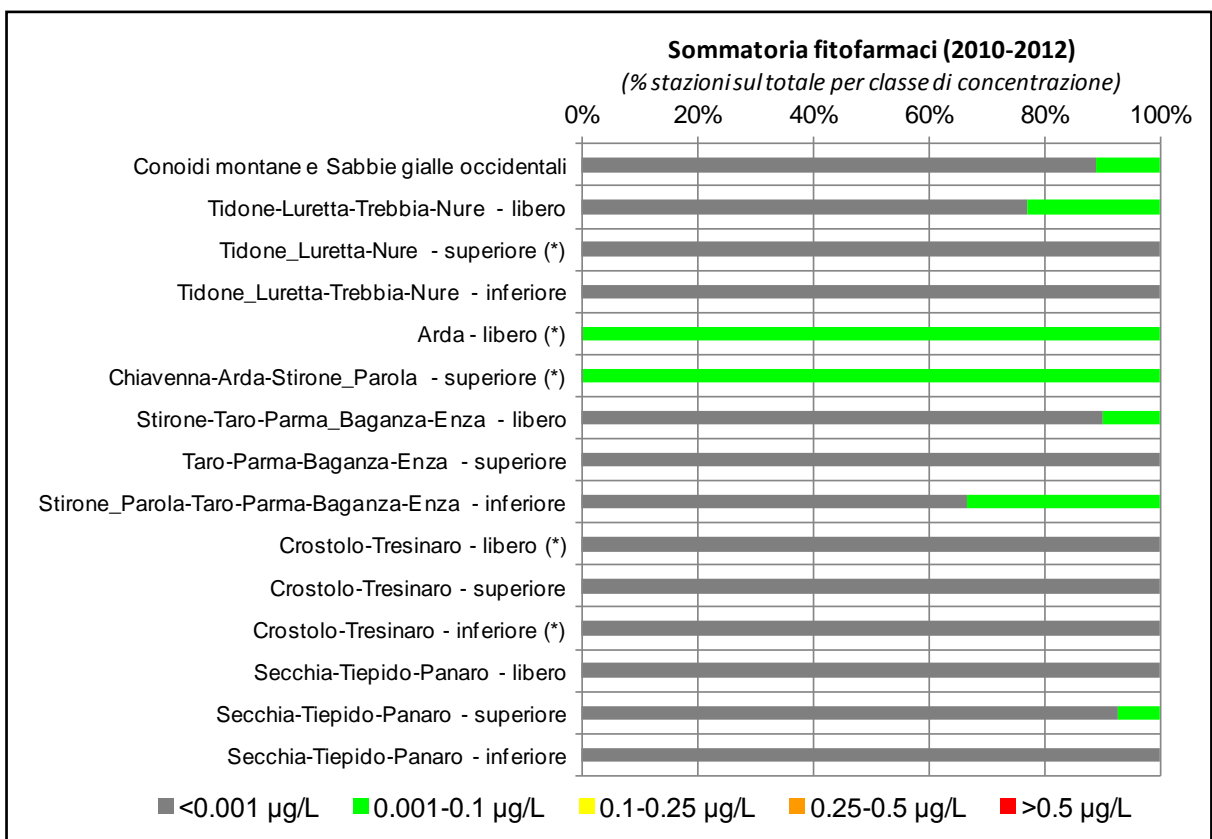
Sommatoria fitofarmaci (2010-2012)
(% stazioni sul totale per classe di concentrazione)

0% 20% 40% 60% 80% 100%

Conoidi montane e Sabbie gialle occidentali
Tidone-Luretta-Trebbia-Nure - libero
Tidone_Luretta-Nure - superiore (*)
Tidone_Luretta-Trebbia-Nure - inferiore
Arda - libero (*)
Chiavenna-Arda-Stirone_Parola - superiore (*)
Stirone-Taro-Parma_Baganza-Enza - libero
Taro-Parma-Baganza-Enza - superiore
Stirone_Parola-Taro-Parma-Baganza-Enza - inferiore
Crostolo-Tresinaro - libero (*)
Crostolo-Tresinaro - superiore
Crostolo-Tresinaro - inferiore (*)
Secchia-Tiepido-Panaro - libero
Secchia-Tiepido-Panaro - superiore
Secchia-Tiepido-Panaro - inferiore

<0.001 µg/L 0.001-0.1 µg/L 0.1-0.25 µg/L 0.25-0.5 µg/L >0.5 µg/L